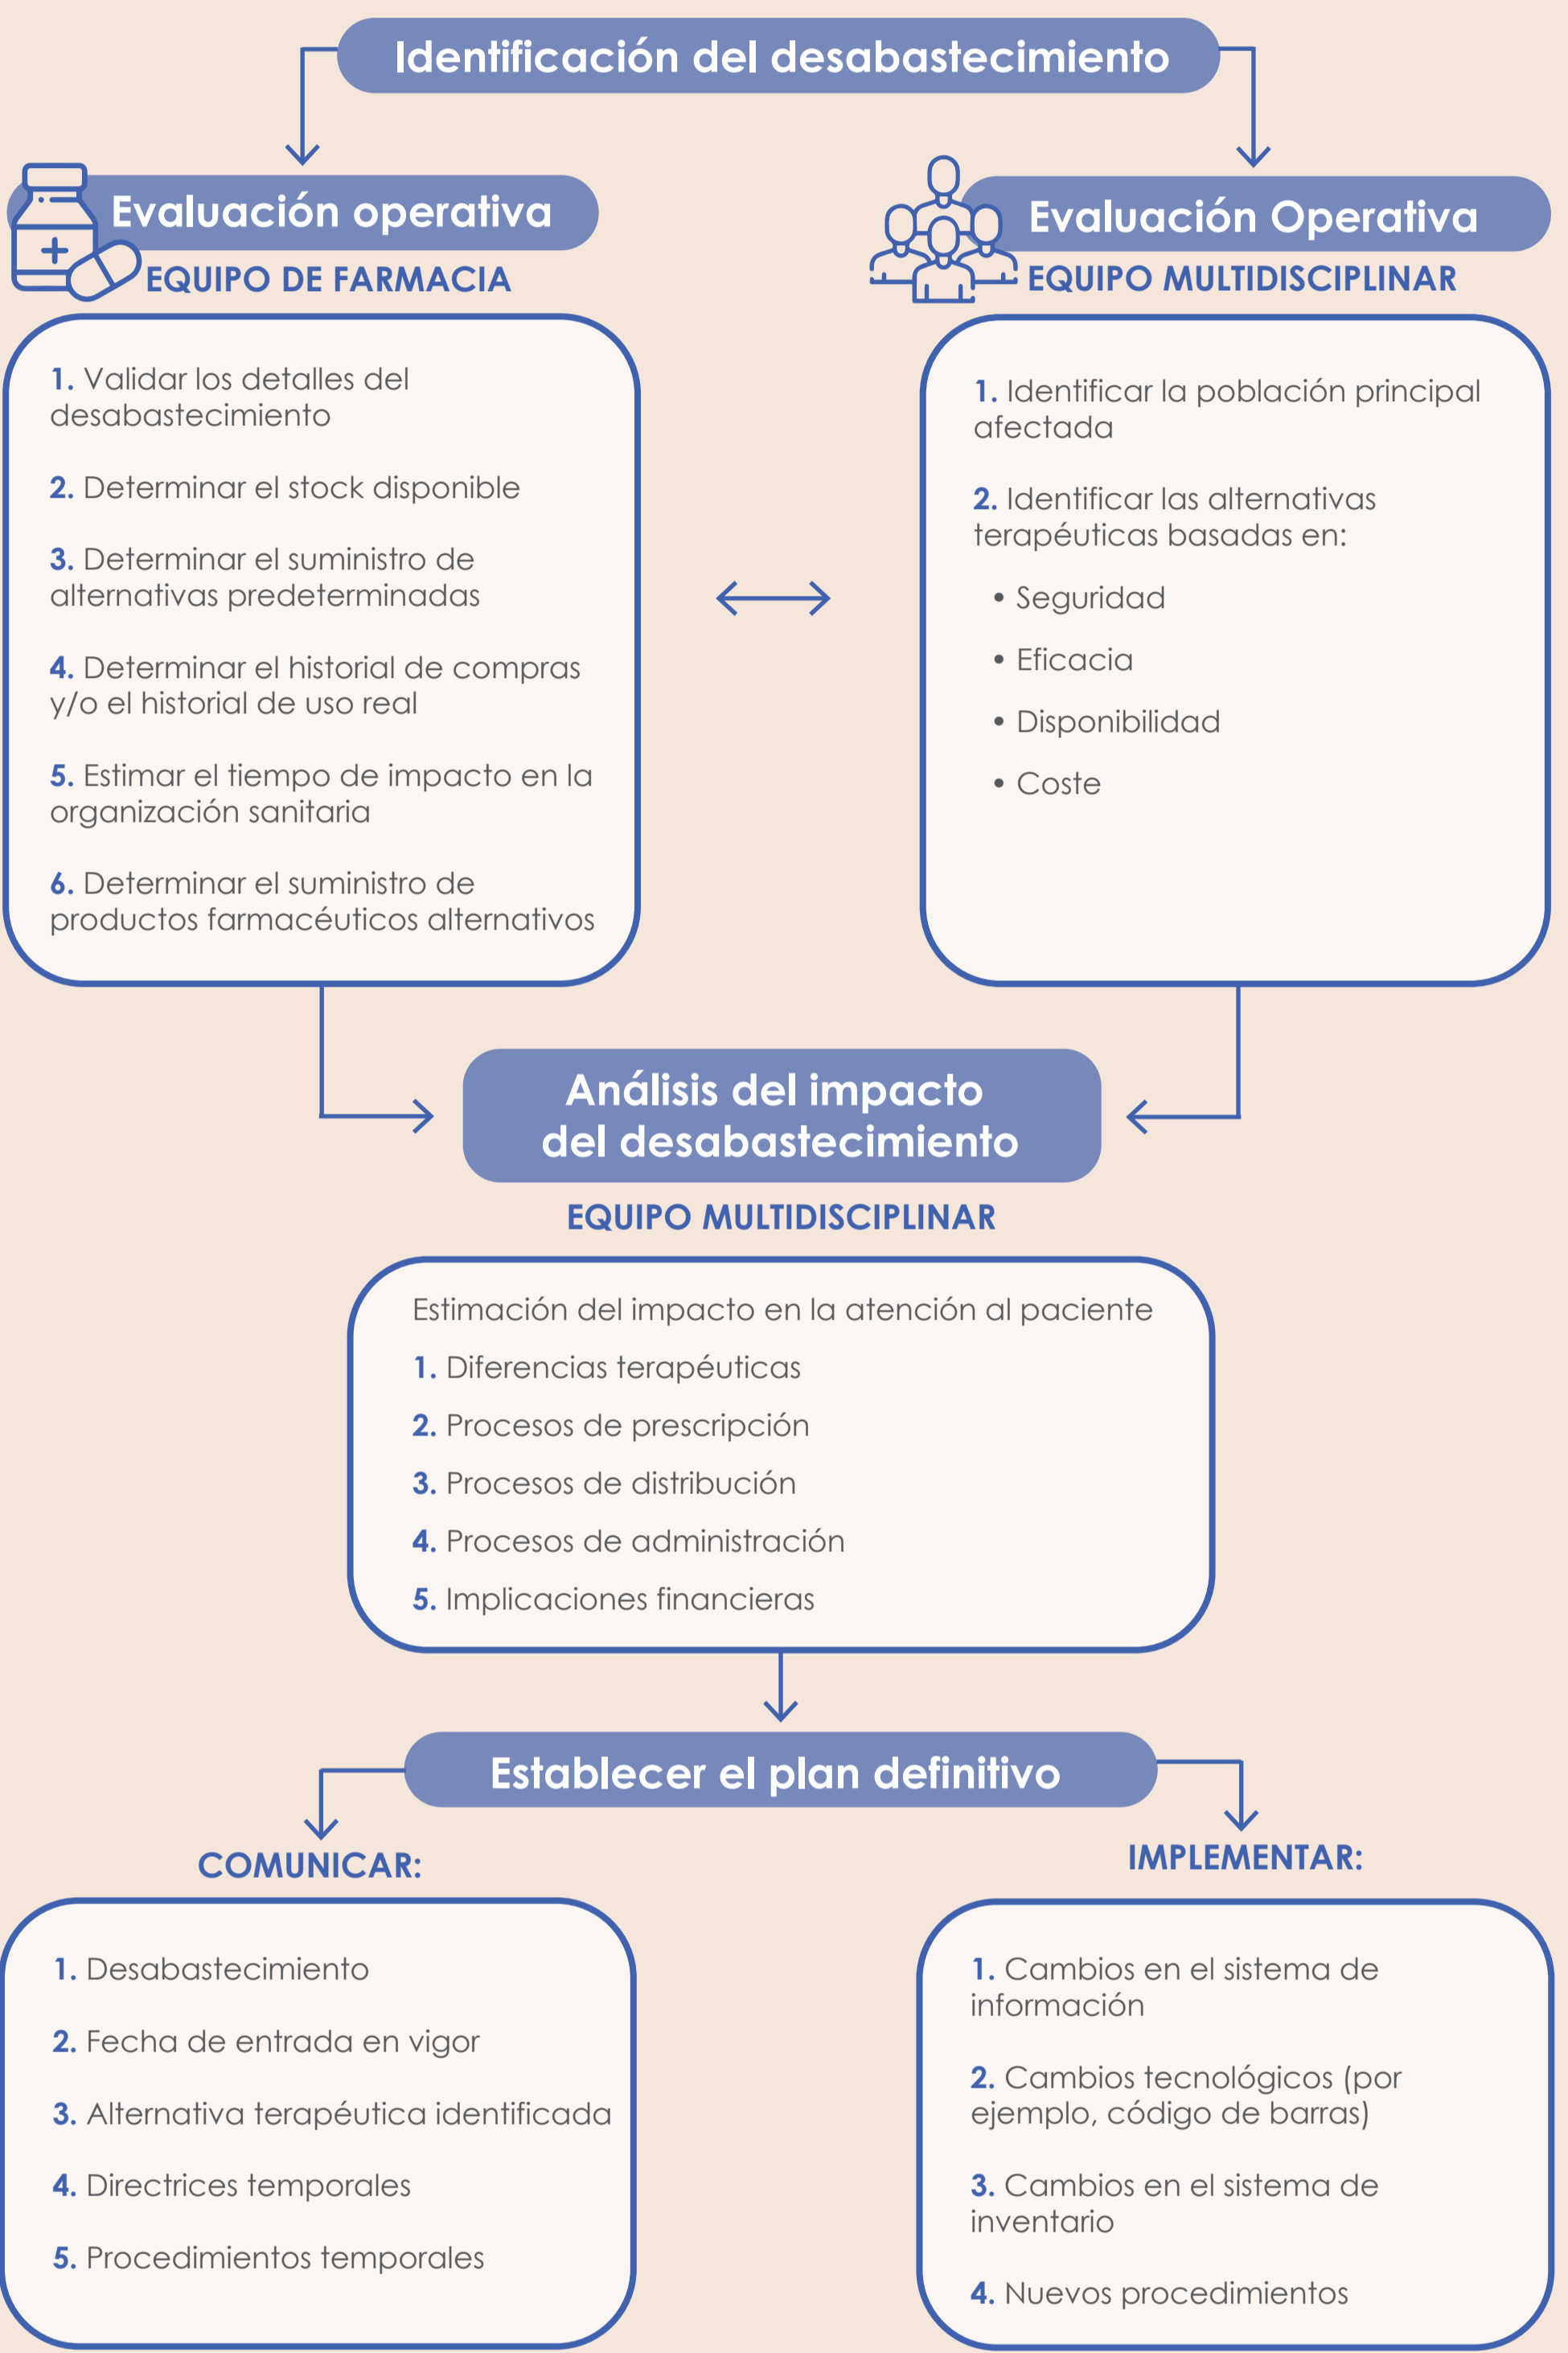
Identificación del desabastecimiento

Evaluación operativa
EQUIPO DE FARMACIA

1. Validar los detalles del desabastecimiento

2. Determinar el stock disponible

3. Determinar el suministro de alternativas predeterminadas

4. Determinar el historial de compras y/o el historial de uso real

5. Estimar el tiempo de impacto en la organización sanitaria

6. Determinar el suministro de productos farmacéuticos alternativos

Evaluación Operativa
EQUIPO MULTIDISCIPLINAR

1. Identificar la población principal afectada

2. Identificar las alternativas terapéuticas basadas en:

• Seguridad
• Eficacia
• Disponibilidad
• Coste

Análisis del impacto del desabastecimiento
EQUIPO MULTIDISCIPLINAR

Estimación del impacto en la atención al paciente
1. Diferencias terapéuticas
2. Procesos de prescripción
3. Procesos de distribución
4. Procesos de administración
5. Implicaciones financieras

Establecer el plan definitivo

COMUNICAR:

1. Desabastecimiento

2. Fecha de entrada en vigor

3. Alternativa terapéutica identificada

4. Directrices temporales

5. Procedimientos temporales

IMPLEMENTAR:

1. Cambios en el sistema de información

2. Cambios tecnológicos (por ejemplo, código de barras)

3. Cambios en el sistema de inventario

4. Nuevos procedimientos